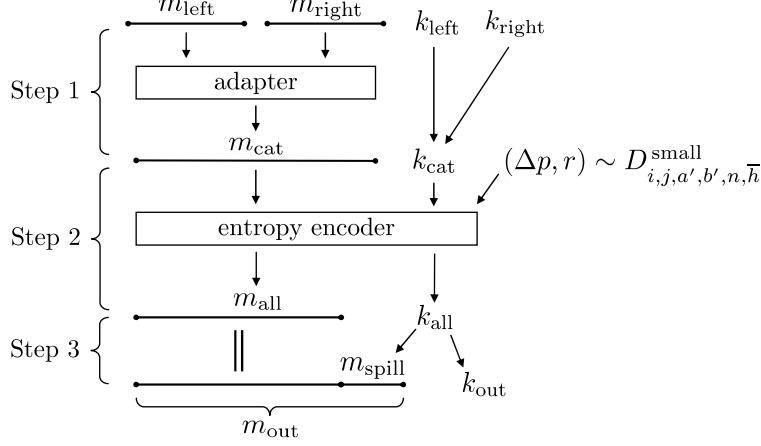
$m_{\text{left}}$ $m_{\text{right}}$ $k_{\text{left}}$ $k_{\text{right}}$

Step 1

adapter

$m_{\text{cat}}$ $k_{\text{cat}}$ $(\Delta p, r) \sim D^{\text{small}}_{i,j,a',b',n,\overline{h}}$

Step 2

entropy encoder

$m_{\text{all}}$ $k_{\text{all}}$

Step 3

$\|$ $m_{\text{spill}}$ $k_{\text{out}}$

$m_{\text{out}}$